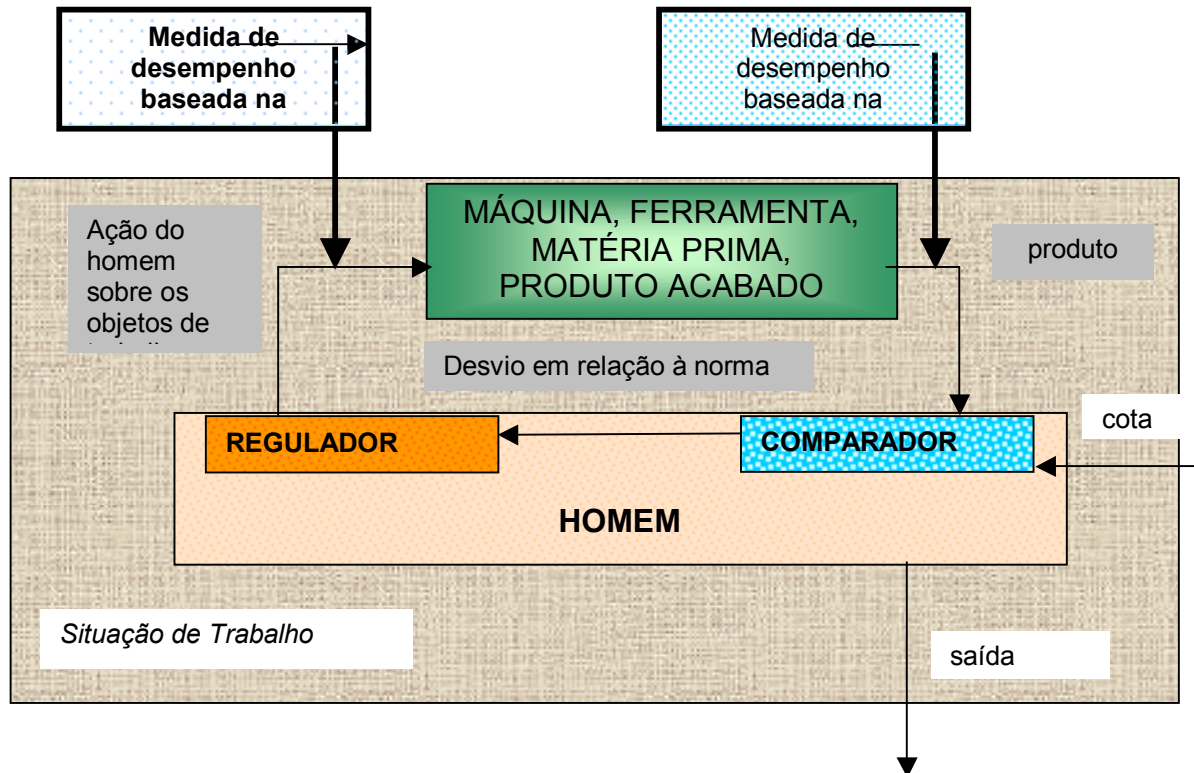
Medida de desempenho baseada na

Medida de desempenho baseada na

Ação do homem sobre os objetos de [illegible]

MÁQUINA, FERRAMENTA, MATÉRIA PRIMA, PRODUTO ACABADO

produto

Desvio em relação à norma

cota

REGULADOR

COMPARADOR

HOMEM

Situação de Trabalho

saída